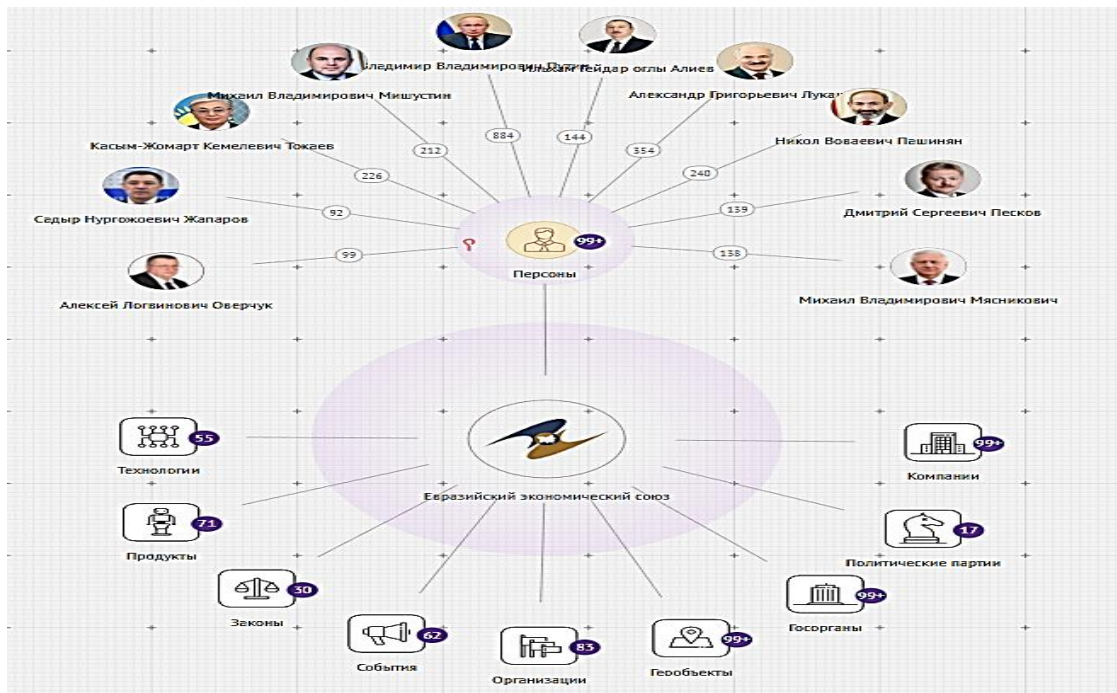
Владимир Владимирович Путин
Ильхам Гейдар оглы Алиев
Михаил Владимирович Мишустин
Александр Григорьевич Лукаш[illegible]
Касым-Жомарт Кемелевич Токаев
Никол Воваевич Пашинян
212
884
144
354
226
240
Садыр Нургожоевич Жапаров
92
139
Дмитрий Сергеевич Песков
99+
99
138
Персоны
Алексей Логвинович Оверчук
Михаил Владимирович Мясникович
55
Технологии
99+
Компании
Евразийский экономический союз
71
Продукты
17
Политические партии
30
Законы
99+
Госорганы
62
События
83
Организации
99+
Геобъекты